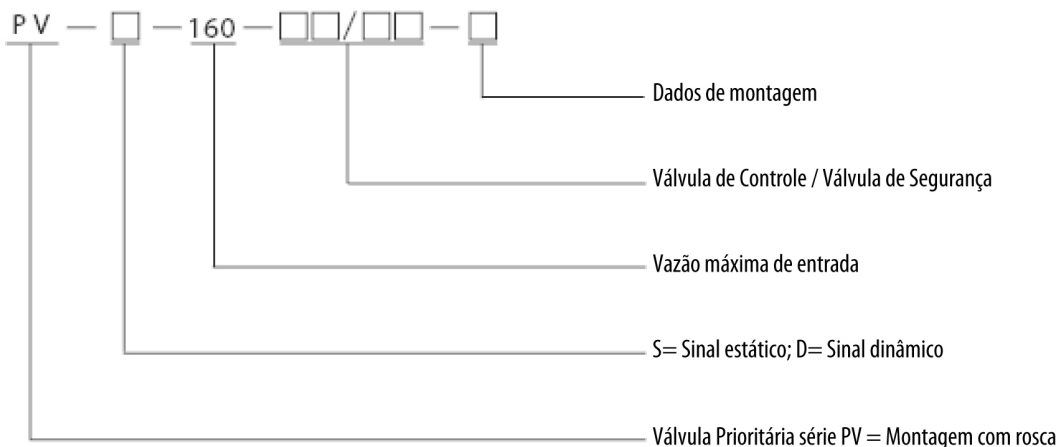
PV — □ — 160 — □□/□□ — □

Dados de montagem

Válvula de Controle / Válvula de Segurança

Vazão máxima de entrada

S= Sinal estático; D= Sinal dinâmico

Válvula Prioritária série PV = Montagem com rosca